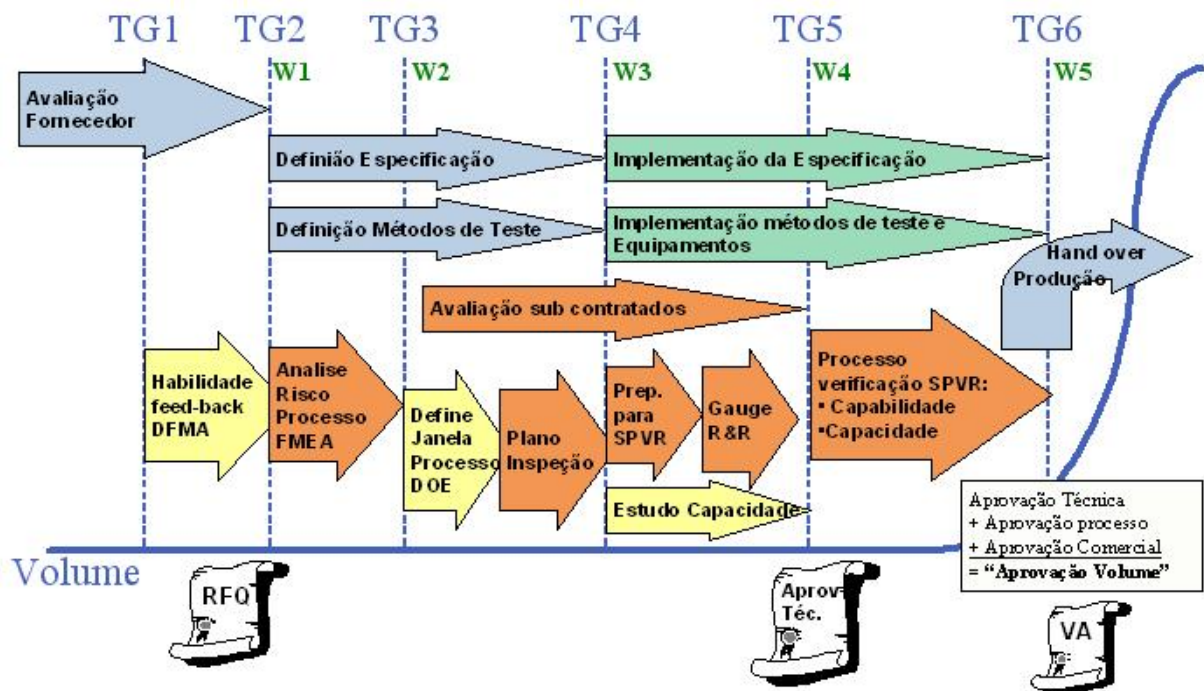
TG1 TG2 TG3 TG4 TG5 TG6

W1 W2 W3 W4 W5

Avaliação Fornecedor

Definião Especificação

Implementação da Especificação

Definição Métodos de Teste

Implementação métodos de teste e Equipamentos

Hand over Produção

Avaliação sub contratados

Habilidade feed-back DFMA

Analise Risco Processo FMEA

Define Janela Processo DOE

Plano Inspeção

Prep. para SPVR

Gauge R&R

Processo verificação SPVR:
• Capabilidade
•Capacidade

Estudo Capacidade

Aprovação Técnica
+ Aprovação processo
+ Aprovação Comercial
= "Aprovação Volume"

Volume

RFQ

Aprov. Téc.

VA